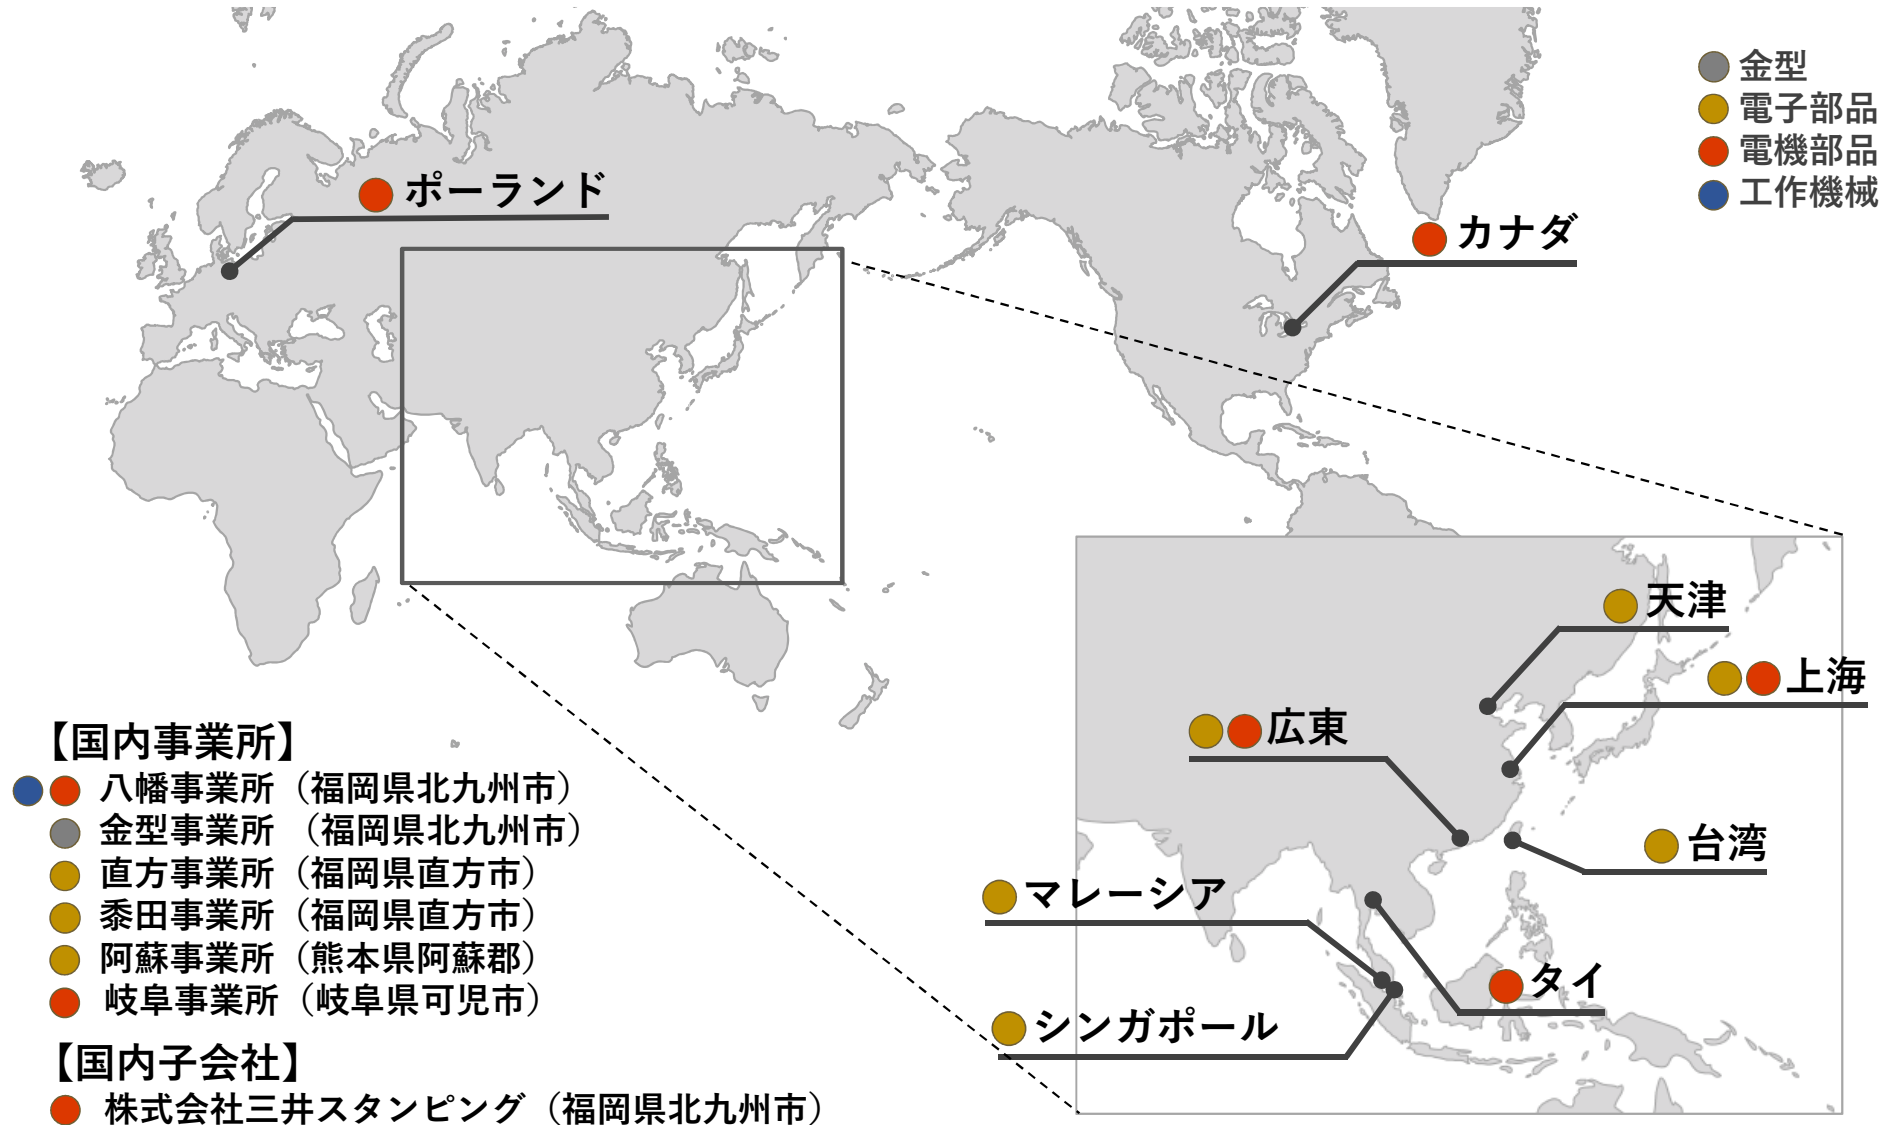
金型
電子部品
電機部品
工作機械

ポーランド

カナダ

天津

上海

広東

台湾

マレーシア

タイ

シンガポール

【国内事業所】
八幡事業所（福岡県北九州市）
金型事業所（福岡県北九州市）
直方事業所（福岡県直方市）
黍田事業所（福岡県直方市）
阿蘇事業所（熊本県阿蘇郡）
岐阜事業所（岐阜県可児市）

【国内子会社】
株式会社三井スタンピング（福岡県北九州市）